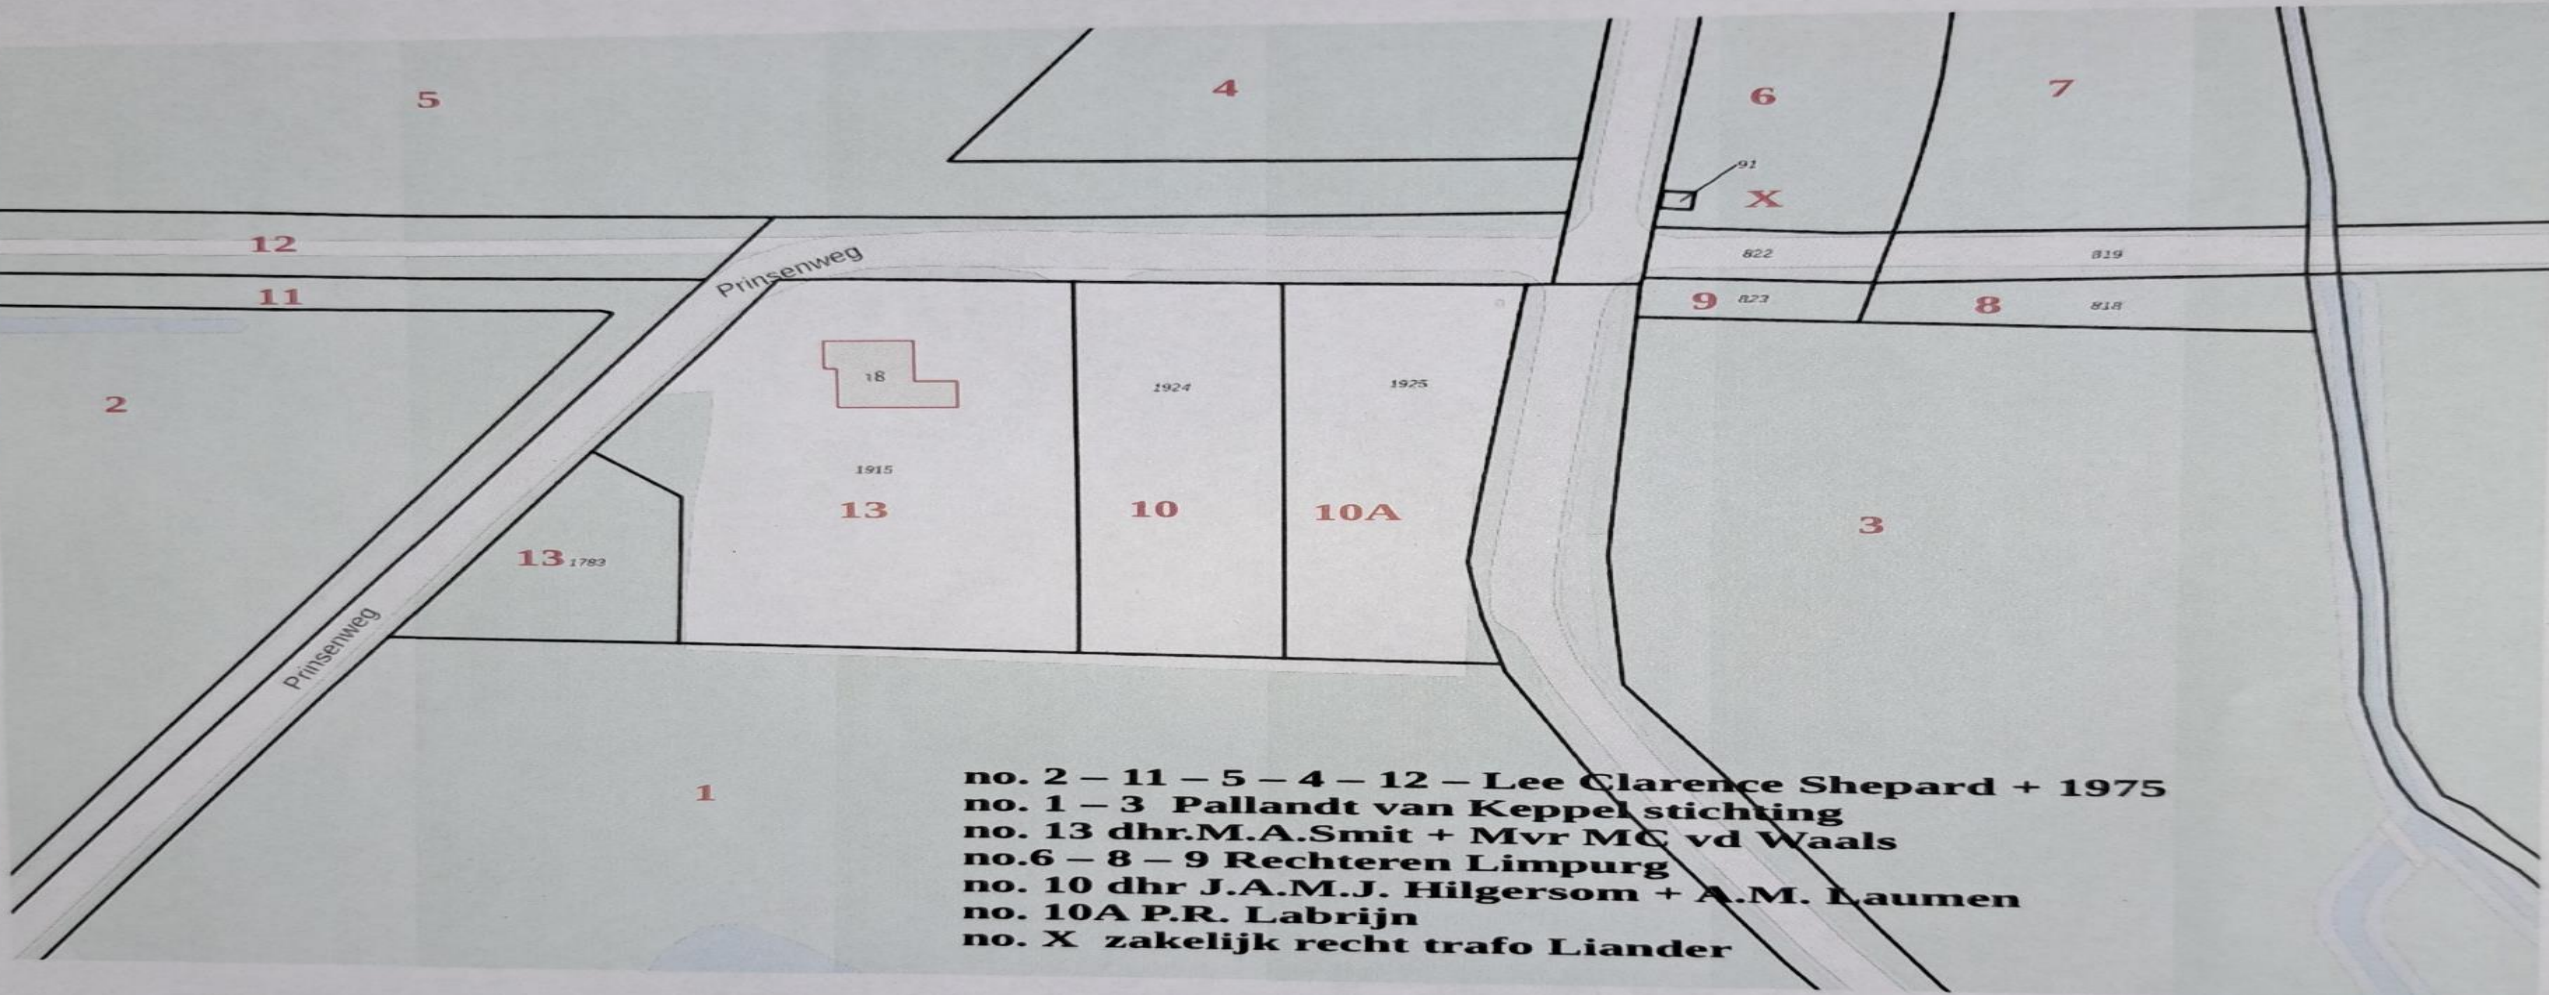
5

4

6

7

91

X

12

Prinsenweg

822

819

11

9 823

8 818

18

1924

1925

2

1915

13

10

10A

3

13 1783

Prinsenweg

1

no. 2 – 11 – 5 – 4 – 12 – Lee Clarence Shepard + 1975
no. 1 – 3 Pallandt van Keppel stichting
no. 13 dhr.M.A.Smit + Mvr MC vd Waals
no.6 – 8 – 9 Rechteren Limpurg
no. 10 dhr J.A.M.J. Hilgersom + A.M. Laumen
no. 10A P.R. Labrijn
no. X zakelijk recht trafo Liander